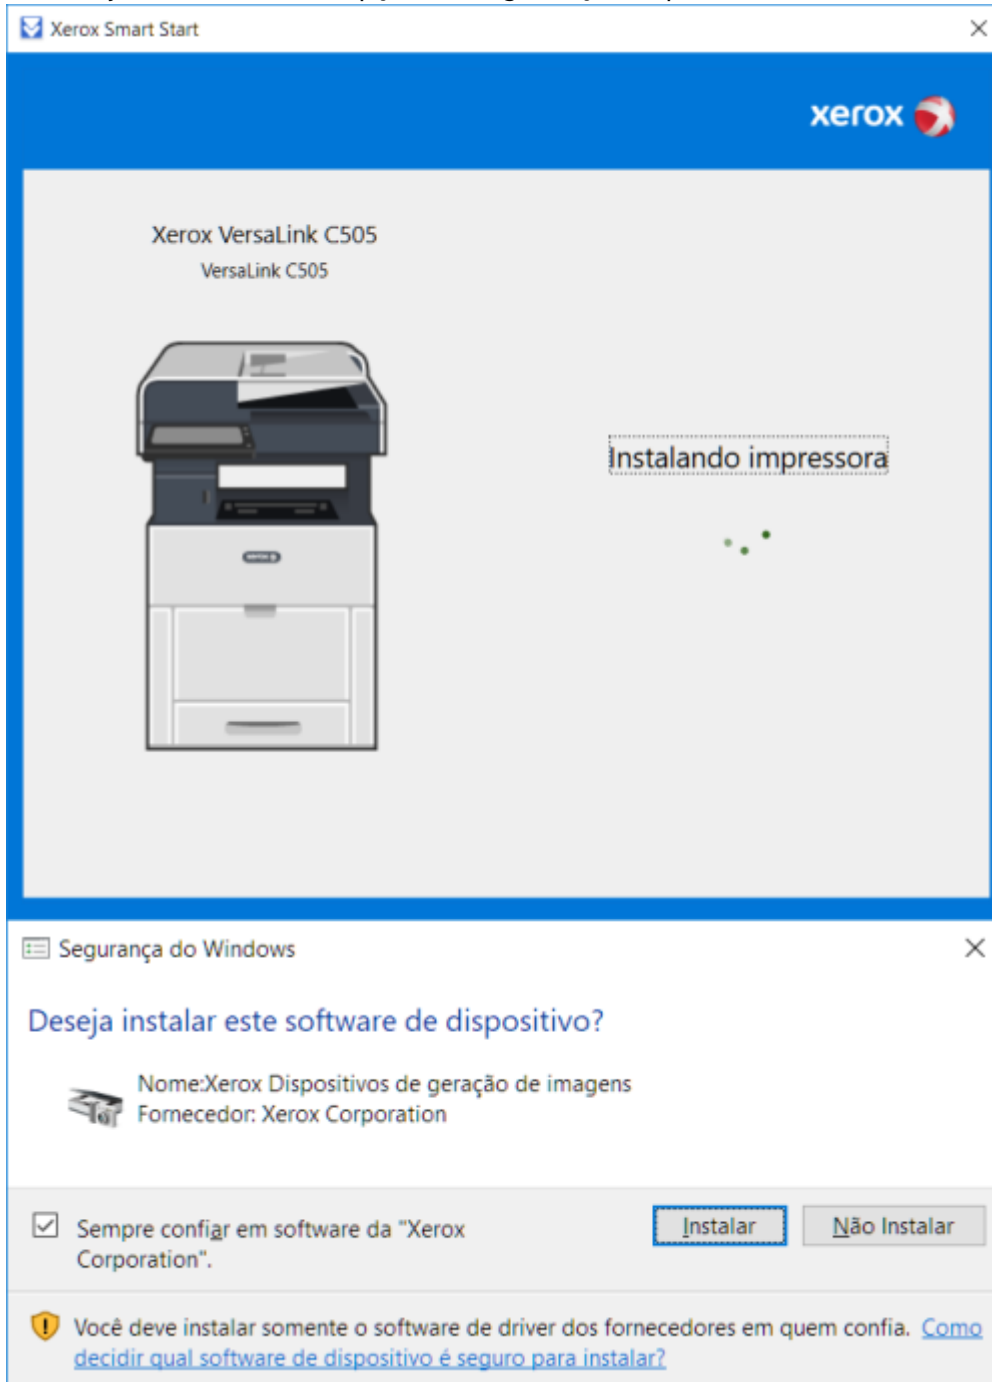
Xerox Smart Start

xerox

Xerox VersaLink C505
VersaLink C505

Instalando impressora

Segurança do Windows

Deseja instalar este software de dispositivo?

Nome:Xerox Dispositivos de geração de imagens
Fornecedor: Xerox Corporation

Sempre confiar em software da "Xerox Corporation".

Instalar

Não Instalar

Você deve instalar somente o software de driver dos fornecedores em quem confia. Como decidir qual software de dispositivo é seguro para instalar?